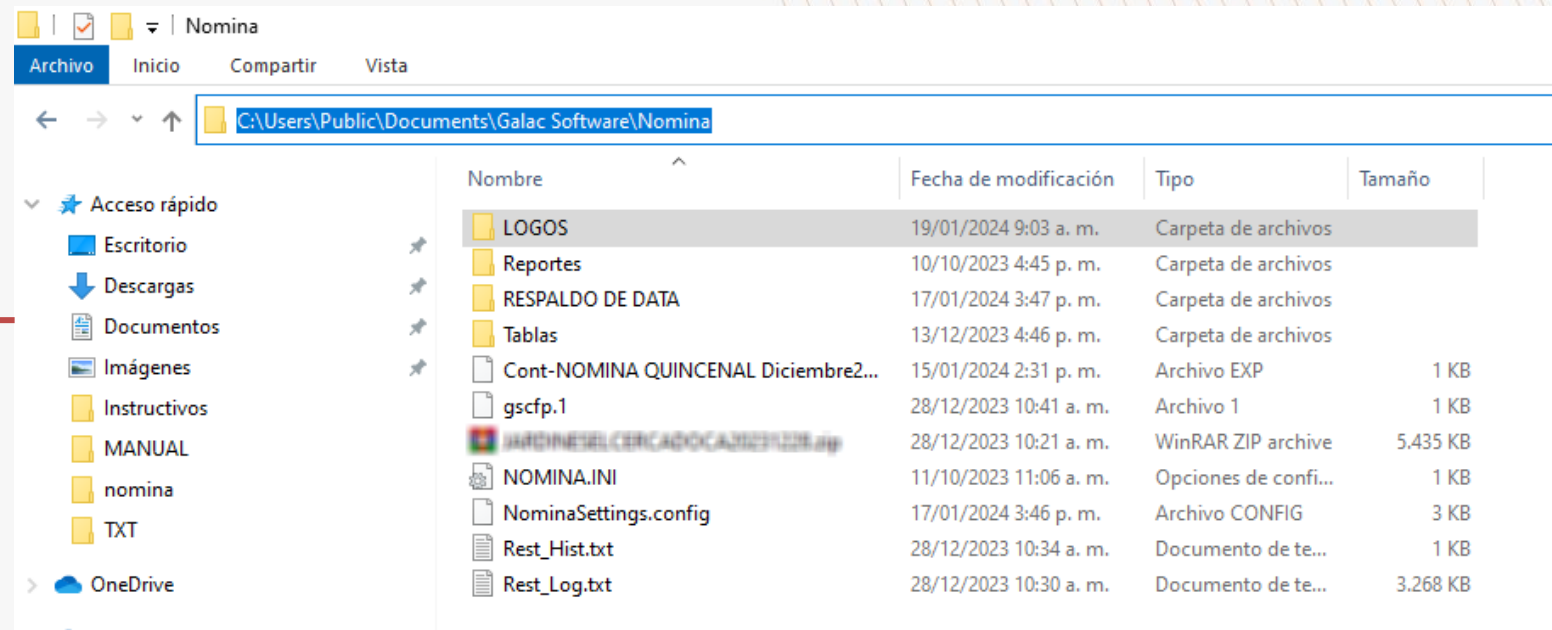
Nomina

Archivo Inicio Compartir Vista

C:\Users\Public\Documents\Galac Software\Nomina

Acceso rápido
Escritorio
Descargas
Documentos
Imágenes
Instructivos
MANUAL
nomina
TXT
OneDrive

| Nombre | Fecha de modificación | Tipo | Tamaño |
|---|---|---|---|
| LOGOS | 19/01/2024 9:03 a. m. | Carpeta de archivos | |
| Reportes | 10/10/2023 4:45 p. m. | Carpeta de archivos | |
| RESPALDO DE DATA | 17/01/2024 3:47 p. m. | Carpeta de archivos | |
| Tablas | 13/12/2023 4:46 p. m. | Carpeta de archivos | |
| Cont-NOMINA QUINCENAL Diciembre2... | 15/01/2024 2:31 p. m. | Archivo EXP | 1 KB |
| gscfp.1 | 28/12/2023 10:41 a. m. | Archivo 1 | 1 KB |
| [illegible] | 28/12/2023 10:21 a. m. | WinRAR ZIP archive | 5.435 KB |
| NOMINA.INI | 11/10/2023 11:06 a. m. | Opciones de confi... | 1 KB |
| NominaSettings.config | 17/01/2024 3:46 p. m. | Archivo CONFIG | 3 KB |
| Rest_Hist.txt | 28/12/2023 10:34 a. m. | Documento de te... | 1 KB |
| Rest_Log.txt | 28/12/2023 10:30 a. m. | Documento de te... | 3.268 KB |